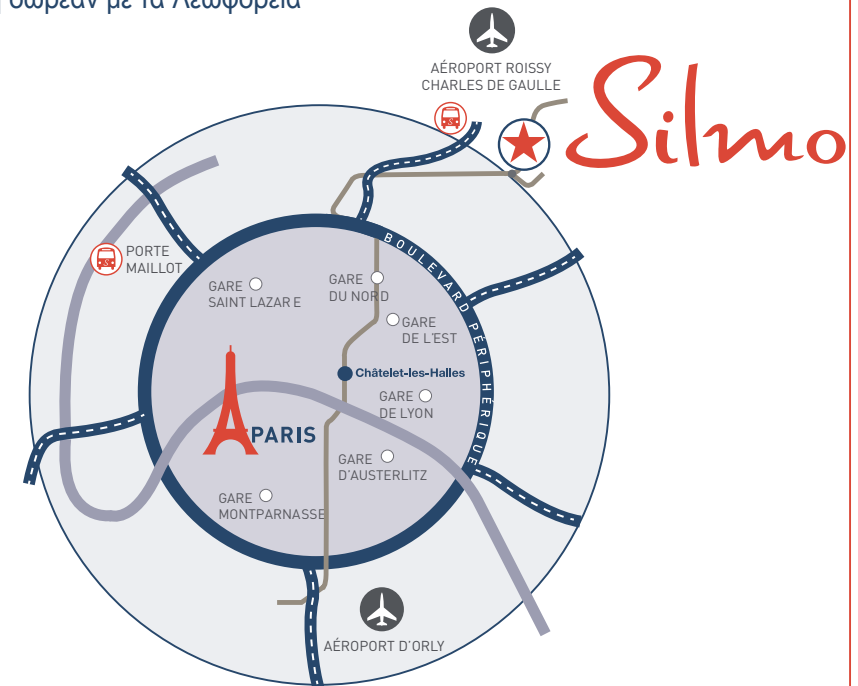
δωρεάν με τα Λεωφορεία

AÉROPORT ROISSY CHARLES DE GAULLE

Silmo

BOULEVARD PÉRIPHÉRIQUE

PORTE MAILLOT

GARE SAINT LAZAR E

GARE DU NORD

GARE DE L'EST

Châtelet-les-Halles

GARE DE LYON

PARIS

GARE D'AUSTERLITZ

GARE MONTPARNASSE

AÉROPORT D'ORLY